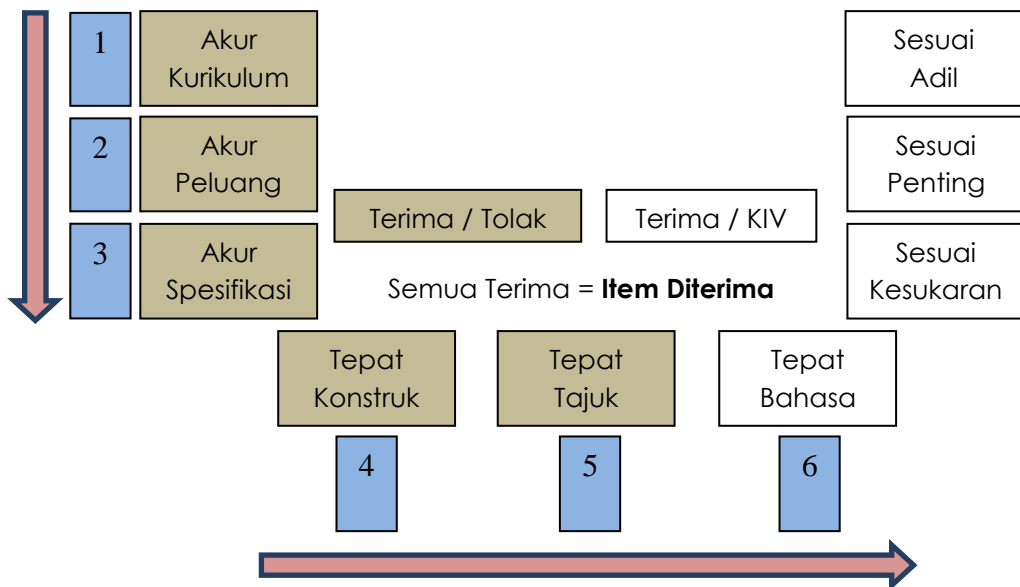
1 Akur Kurikulum

2 Akur Peluang

3 Akur Spesifikasi

Sesuai Adil

Sesuai Penting

Sesuai Kesukaran

Terima / Tolak

Terima / KIV

Semua Terima = **Item Diterima**

Tepat Konstruk

Tepat Tajuk

Tepat Bahasa

4

5

6